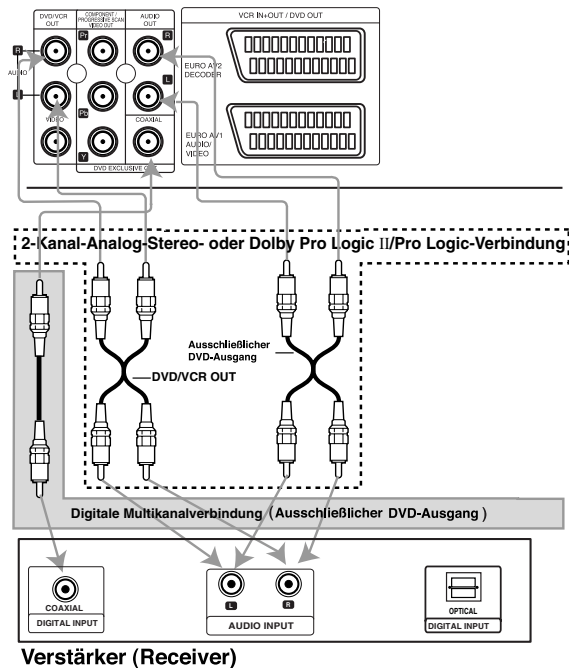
DVD/VCR OUT
COMPONENT / PROGRESSIVE SCAN VIDEO OUT
AUDIO OUT
VCR IN+OUT / DVD OUT
R
AUDIO
L
Pr
Pb
Y
VIDEO
R
L
COAXIAL
DVD EXCLUSIVE OUT
EURO AV2 DECODER
EURO AV1 AUDIO/ VIDEO

2-Kanal-Analog-Stereo- oder Dolby Pro Logic II/Pro Logic-Verbindung

Ausschließlicher DVD-Ausgang
DVD/VCR OUT

Digitale Multikanalverbindung (Ausschließlicher DVD-Ausgang)

COAXIAL
DIGITAL INPUT
L
R
AUDIO INPUT
OPTICAL
DIGITAL INPUT

Verstärker (Receiver)